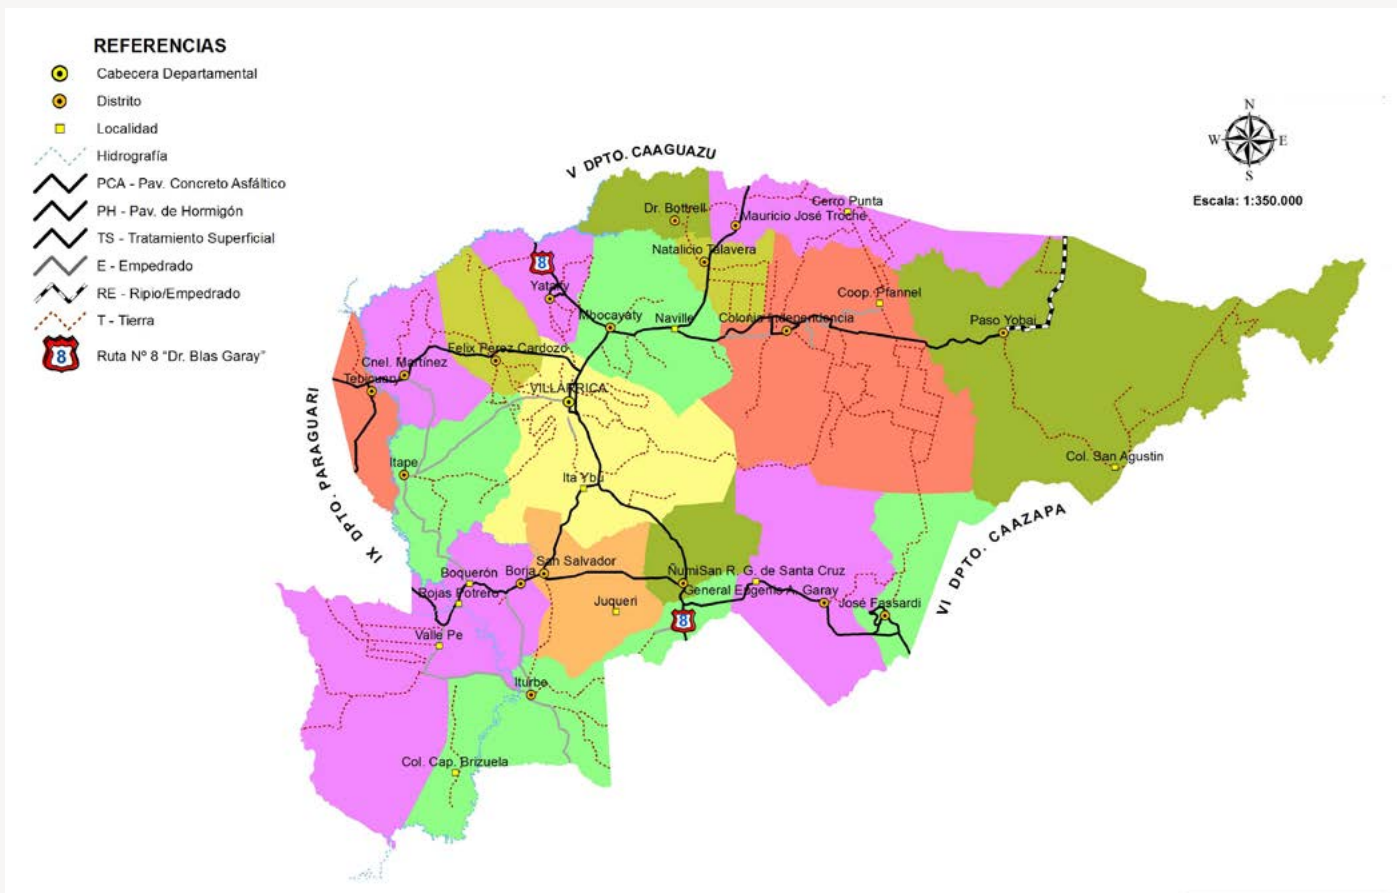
REFERENCIAS
Cabecera Departamental
Distrito
Localidad
Hidrografía
PCA - Pav. Concreto Asfáltico
PH - Pav. de Hormigón
TS - Tratamiento Superficial
E - Empedrado
RE - Ripio/Empedrado
T - Tierra
8 Ruta Nº 8 "Dr. Blas Garay"

N
W E
S
Escala: 1:350.000

V DPTO. CAAGUAZU
IX DPTO. PARAGUARI
VI DPTO. CAAZAPA

Dr. Bottrell
Mauricio José Troche
Cerro Punta
Natalicio Talavera
8
Yataity
Mbocayaty
Naville
Colonia Independencia
Coop. Pfannel
Paso Yobai
Felix Perez Cardozo
Cnel. Martinez
Tebicuary
VILLARRICA
Itape
Ita Ybu
Col. San Agustin
San Salvador
Boquerón
Borja
Rojas Potrero
ÑumiSan R. G. de Santa Cruz
General Eugenio A. Garay
José Fassardi
Juqueri
8
Valle Pe
Iturbe
Col. Cap. Brizuela